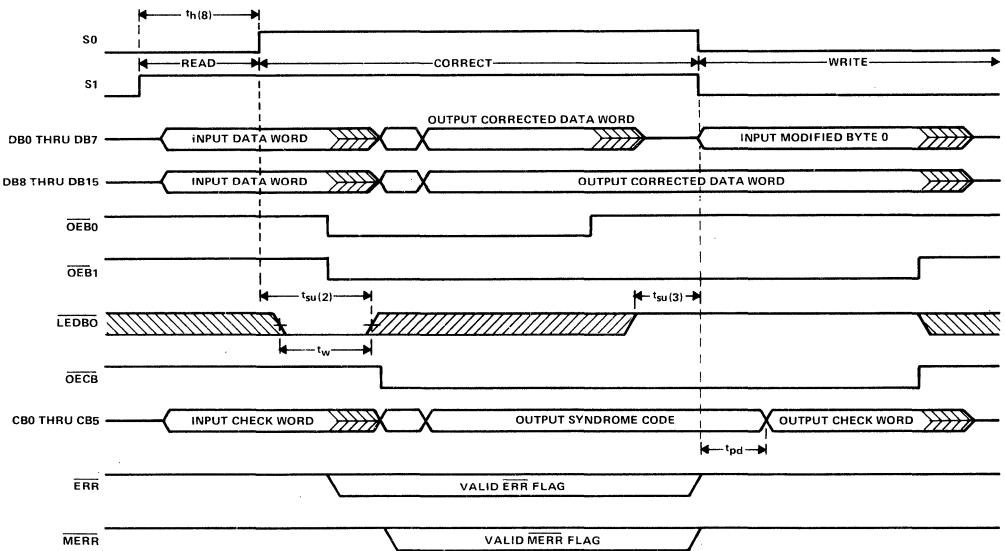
$t_{h(8)}$

S0

S1

READ

CORRECT

WRITE

DB0 THRU DB7

INPUT DATA WORD

OUTPUT CORRECTED DATA WORD

INPUT MODIFIED BYTE 0

DB8 THRU DB15

INPUT DATA WORD

OUTPUT CORRECTED DATA WORD

$\overline{OEB0}$

$\overline{OEB1}$

$t_{su(2)}$

$t_{su(3)}$

$\overline{LEDBO}$

$t_w$

$\overline{OECB}$

CB0 THRU CB5

INPUT CHECK WORD

OUTPUT SYNDROME CODE

OUTPUT CHECK WORD

$t_{pd}$

$\overline{ERR}$

VALID $\overline{ERR}$ FLAG

$\overline{MERR}$

VALID $\overline{MERR}$ FLAG